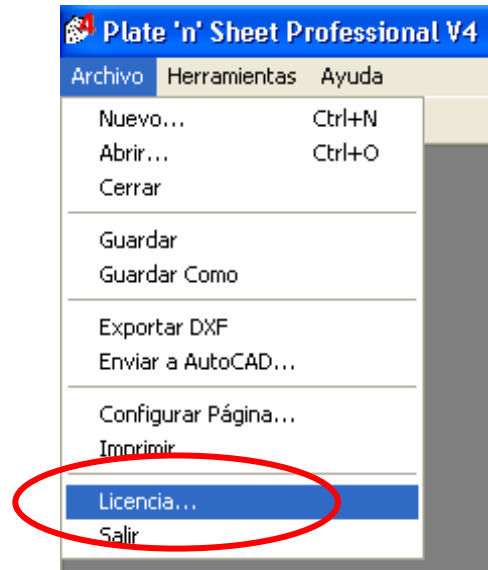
Plate 'n' Sheet Professional V4

Archivo Herramientas Ayuda

Nuevo... Ctrl+N
Abrir... Ctrl+O
Cerrar

Guardar
Guardar Como

Exportar DXF
Enviar a AutoCAD...

Configurar Página...
Imprimir

Licencia...
Salir